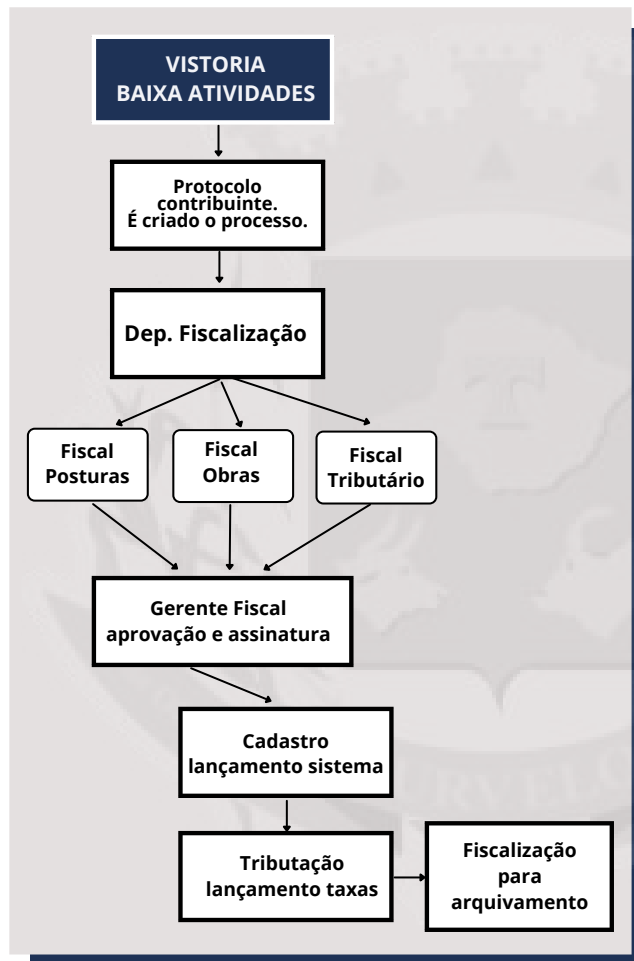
VISTORIA
BAIXA ATIVIDADES

Protocolo contribuinte. É criado o processo.

Dep. Fiscalização

Fiscal Posturas

Fiscal Obras

Fiscal Tributário

Gerente Fiscal aprovação e assinatura

Cadastro lançamento sistema

Tributação lançamento taxas

Fiscalização para arquivamento